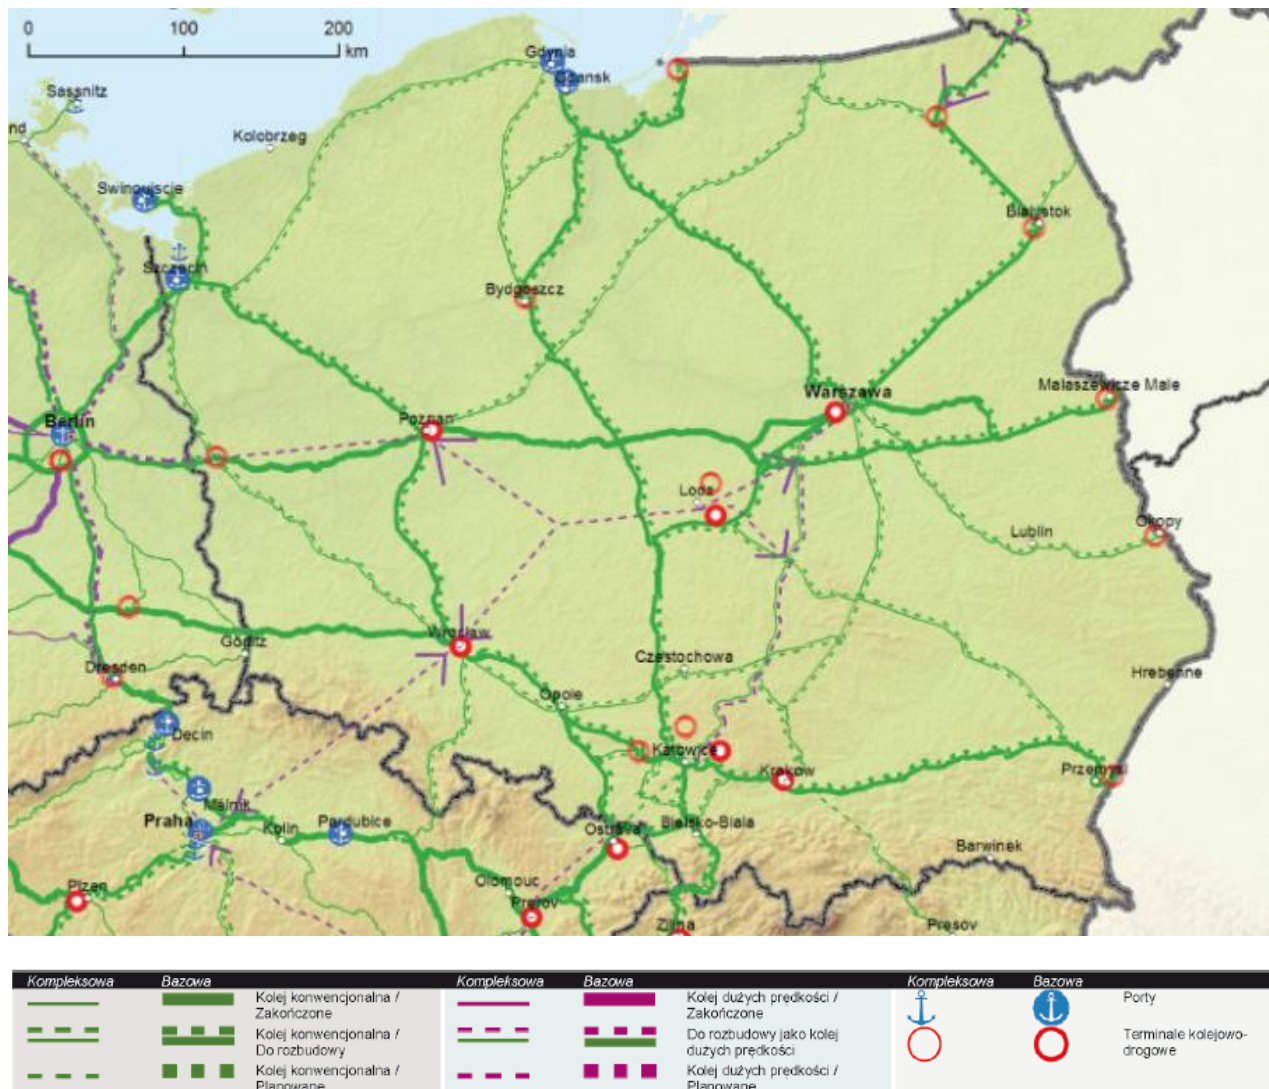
0 100 200 km

Sassnitz
nd
Kolobrzeg
Swinoujscie
Szczecin
Gdynia
Gdansk
Bialystok
Bydgoszcz
Warszawa
Malaszewicze Male
Berlin
Poznan
Lodz
Lublin
Okopy
Wroclaw
Görlitz
Dresden
Czestochowa
Hrebenne
Opole
Decin
Katowice
Krakow
Przemysl
Melnik
Praha
Kolin
Pardubice
Ostrava
Bielsko-Biala
Barwinek
Plzen
Olomouc
Prerov
Zilina
Presov

| Kompleksowa | Bazowa | | Kompleksowa | Bazowa | | Kompleksowa | Bazowa | |
|---|---|---|---|---|---|---|---|---|
| | | Kolej konwencjonalna / Zakończone | | | Kolej dużych prędkości / Zakończone | | | Porty |
| | | Kolej konwencjonalna / Do rozbudowy | | | Do rozbudowy jako kolej dużych prędkości | | | Terminale kolejowo-drogowe |
| | | Kolej konwencjonalna / Planowane | | | Kolej dużych prędkości / Planowane | | | |